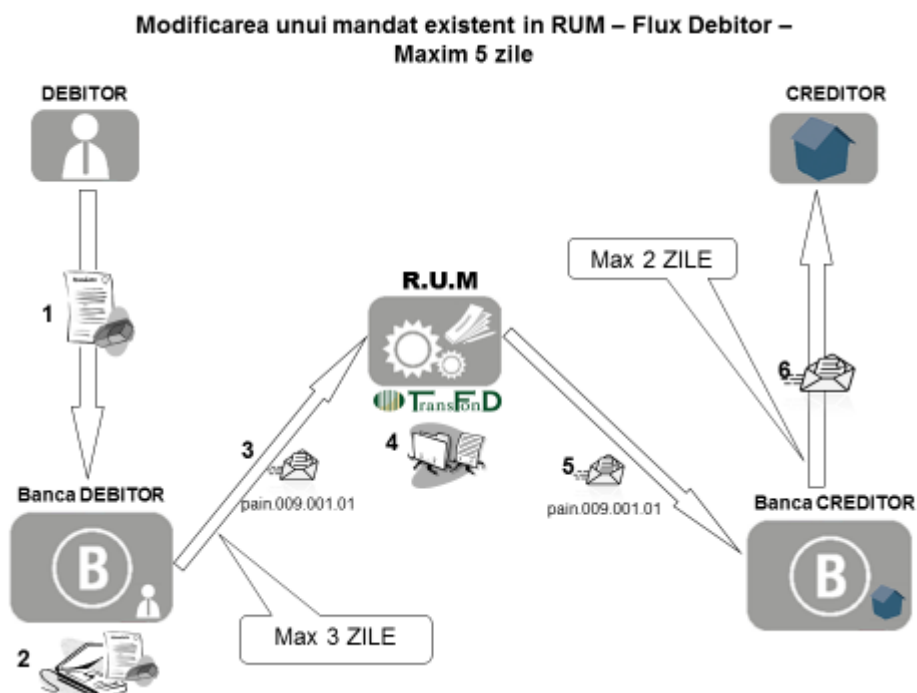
Modificarea unui mandat existent in RUM – Flux Debitor – Maxim 5 zile

DEBITOR

CREDITOR

Max 2 ZILE

1

R.U.M

TransFonD

6

3

4

5

Banca DEBITOR

pain.009.001.01

pain.009.001.01

Banca CREDITOR

B

B

Max 3 ZILE

2